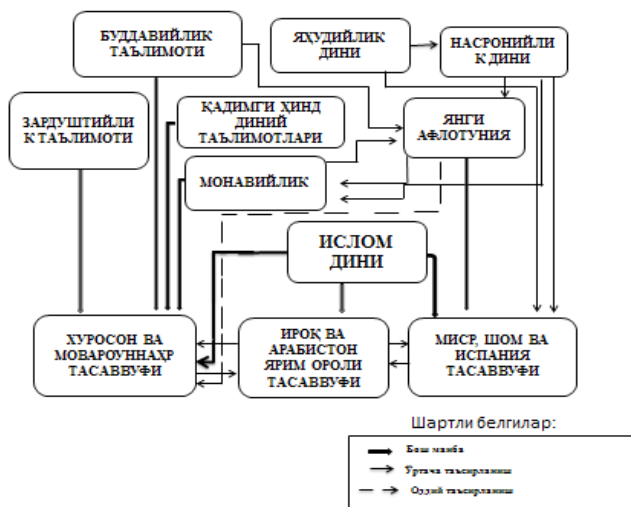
БУДДАВИЙЛИК ТАЪЛИМОТИ

ЯҲУДИЙЛИК ДИНИ

НАСРОНИЙЛИК ДИНИ

ЗАРДУШТИЙЛИК ТАЪЛИМОТИ

ҚАДИМГИ ҲИНД ДИНИЙ ТАЪЛИМОТЛАРИ

ЯНГИ АФЛОТУНИЯ

МОНАВИЙЛИК

ИСЛОМ ДИНИ

ХУРОСОН ВА МОВАРОУННАҲР ТАСАВВУФИ

ИРОҚ ВА АРАБИСТОН ЯРИМ ОРОЛИ ТАСАВВУФИ

МИСР, ШОМ ВА ИСПАНИЯ ТАСАВВУФИ

Шартли белгилар:

Бош манба

Ўртача таъсирланиш

Юзаки таъсирланиш